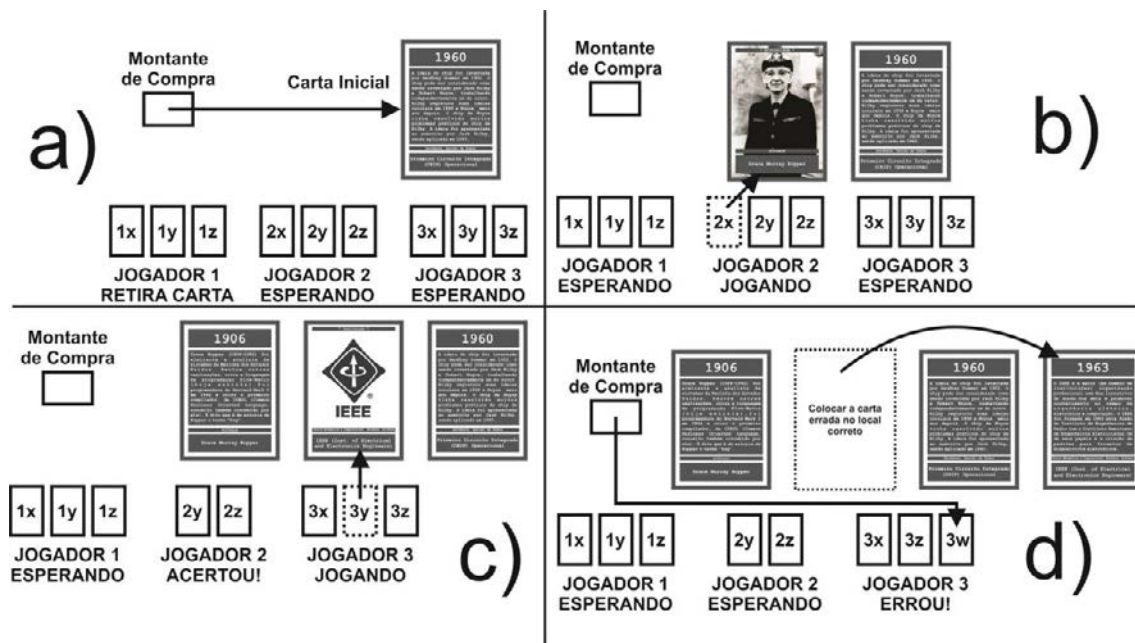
Montante de Compra

Carta Inicial

1960

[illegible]

Primeiro Circuito Integrado (CHIP) Operacional

a)

1x 1y 1z
JOGADOR 1
RETIRA CARTA

2x 2y 2z
JOGADOR 2
ESPERANDO

3x 3y 3z
JOGADOR 3
ESPERANDO

Montante de Compra

Grace Murray Hopper

1960

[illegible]

Primeiro Circuito Integrado (CHIP) Operacional

b)

1x 1y 1z
JOGADOR 1
ESPERANDO

2x 2y 2z
JOGADOR 2
JOGANDO

3x 3y 3z
JOGADOR 3
ESPERANDO

Montante de Compra

1906

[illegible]

Grace Murray Hopper

IEEE

IEEE (Inst. of Electrical and Electronics Engineers)

1960

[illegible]

Primeiro Circuito Integrado (CHIP) Operacional

1x 1y 1z
JOGADOR 1
ESPERANDO

2y 2z
JOGADOR 2
ACERTOU!

3x 3y 3z
JOGADOR 3
JOGANDO

c)

Montante de Compra

1906

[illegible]

Grace Murray Hopper

Colocar a carta errada no local correto

1960

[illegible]

Primeiro Circuito Integrado (CHIP) Operacional

1963

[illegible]

IEEE (Inst. of Electrical and Electronics Engineers)

1x 1y 1z
JOGADOR 1
ESPERANDO

2y 2z
JOGADOR 2
ESPERANDO

3x 3z 3w
JOGADOR 3
ERROU!

d)